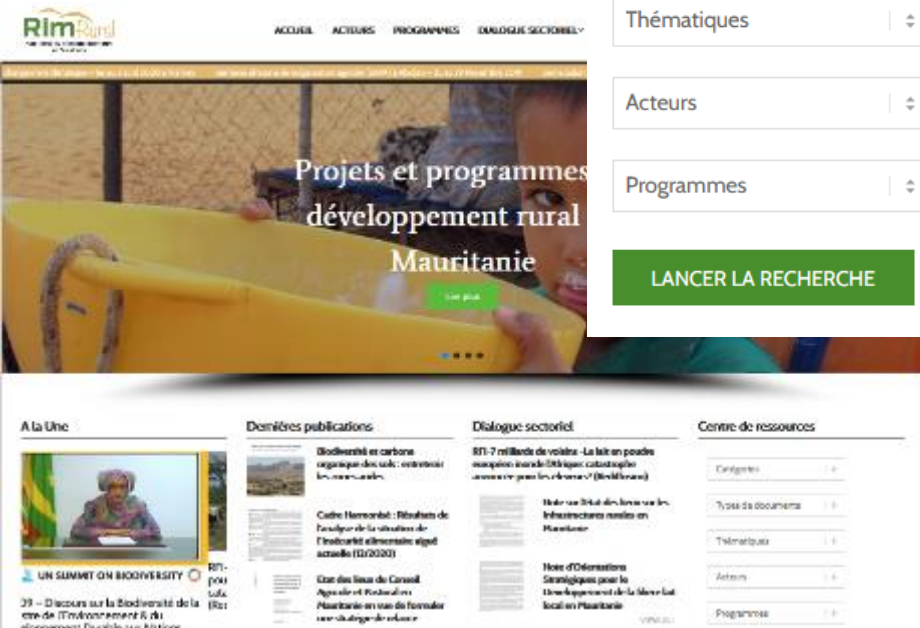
RimRural

ACCUEIL ACTEURS PROGRAMMES DIALOGUE SECTORIEL

Thématiques

Acteurs

Programmes

LANCER LA RECHERCHE

Projets et programmes développement rural Mauritanie

Lire plus

A la Une

UN SUMMIT ON BIODIVERSITY

39 – Discours sur la Biodiversité de la stre de l'Environnement & du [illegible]

Dernières publications

Biodiversité et carbone organique des sols : entretenir les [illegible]

Cadre Harmonisé : Résultats de l'analyse de la situation de l'insécurité alimentaire aiguë actuelle (03/2020)

Etat des lieux du Conseil Agricole et Rural en Mauritanie en vue de formuler une stratégie de relance

Dialogue sectoriel

RFI-7 milliards de voisins -Le lait en poudre européen inonde l'Afrique: catastrophe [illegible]

Note sur l'état des lieux sur les infrastructures rurales en Mauritanie

Note d'Orientations Stratégiques pour le Développement de la filière lait local en Mauritanie

Centre de ressources

Catégories

Types de documents

Thématiques

Acteurs

Programmes